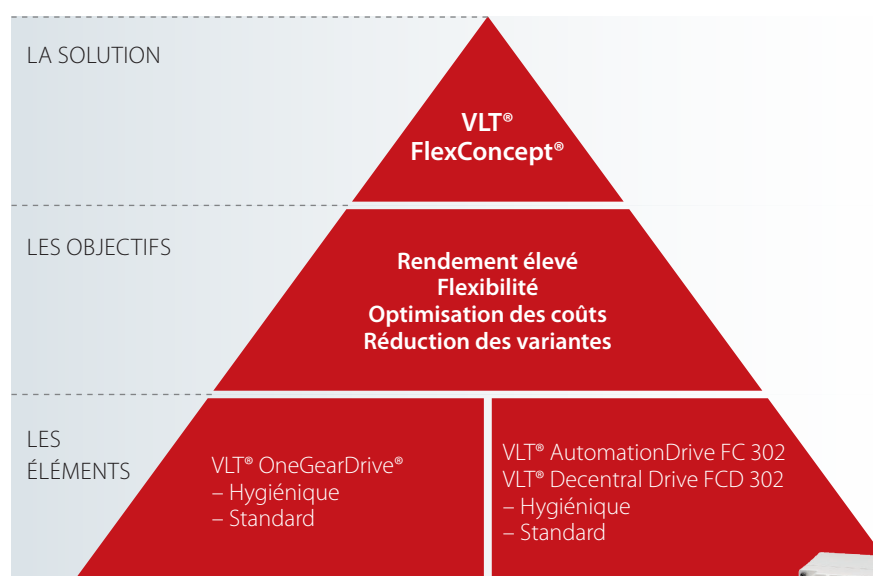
LA SOLUTION

VLT®
FlexConcept®

LES OBJECTIFS

Rendement élevé
Flexibilité
Optimisation des coûts
Réduction des variantes

LES ÉLÉMENTS

VLT® OneGearDrive®
– Hygiénique
– Standard

VLT® AutomationDrive FC 302
VLT® Decentral Drive FCD 302
– Hygiénique
– Standard